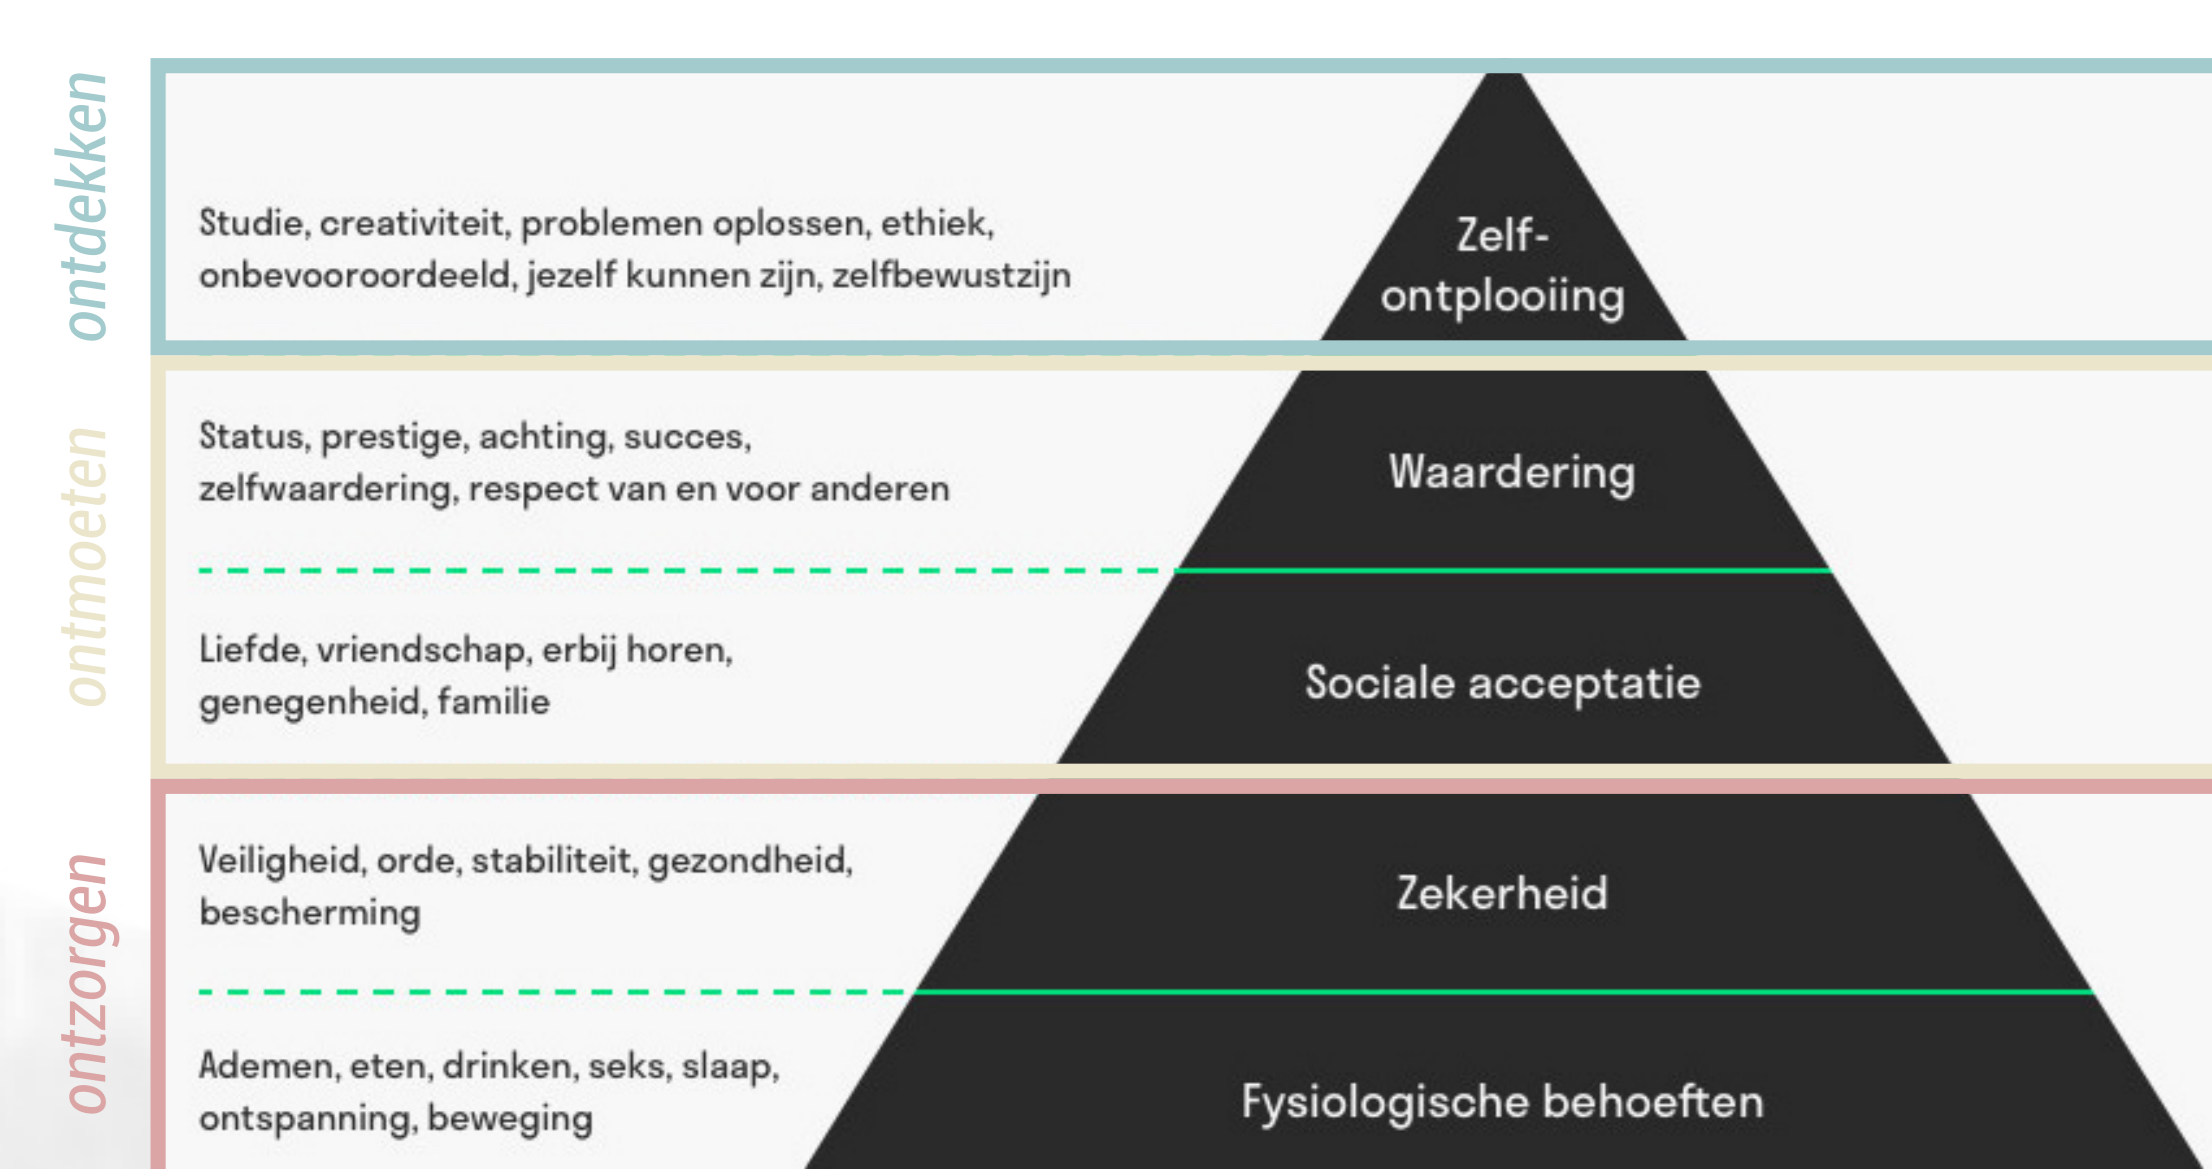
ontdekken

Studie, creativiteit, problemen oplossen, ethiek, onbevooroordeeld, jezelf kunnen zijn, zelfbewustzijn

Zelf-ontplooiing

ontmoeten

Status, prestige, achting, succes, zelfwaardering, respect van en voor anderen

Waardering

Liefde, vriendschap, erbij horen, genegenheid, familie

Sociale acceptatie

ontzorgen

Veiligheid, orde, stabiliteit, gezondheid, bescherming

Zekerheid

Ademen, eten, drinken, seks, slaap, ontspanning, beweging

Fysiologische behoeften